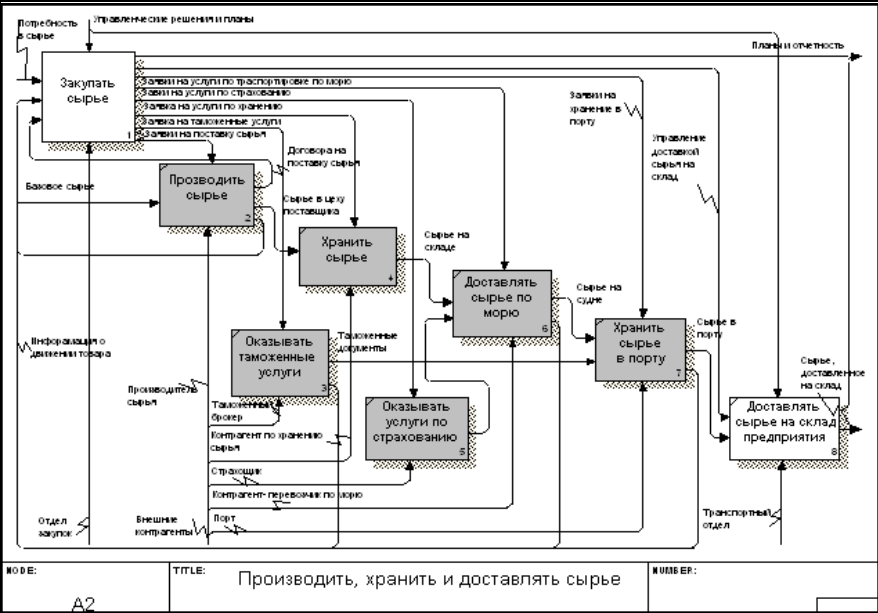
Потребность в сырье

Управленческие решения и планы

Планы и отчетность

Закупать сырье

1

Заявки на услуги по транспортировке по морю

Заявки на услуги по страхованию

Заявка на услуги по хранению

Заявка на таможенные услуги

Заявки на поставку сырья

Заявки на хранение в порту

Управление доставкой сырья на склад

Договора на поставку сырья

Базовое сырье

Прозводить сырье

2

Сырье в цеху поставщика

Хранить сырье

4

Сырье на складе

Доставлять сырье по морю

6

Сырье на судне

Хранить сырье в порту

7

Сырье в порту

Информация о движении товара

Оказывать таможенные услуги

3

Таможенные документы

Производитель сырья

Таможенный брокер

Оказывать услуги по страхованию

5

Контрагент по хранению сырья

Страховщик

Контрагент-перевозчик по морю

Сырье, доставленное на склад

Доставлять сырье на склад предприятия

8

Отдел закупок

Внешние контрагенты

Порт

Транспортный отдел

NODE: A2

TITLE: Производить, хранить и доставлять сырье

NUMBER: